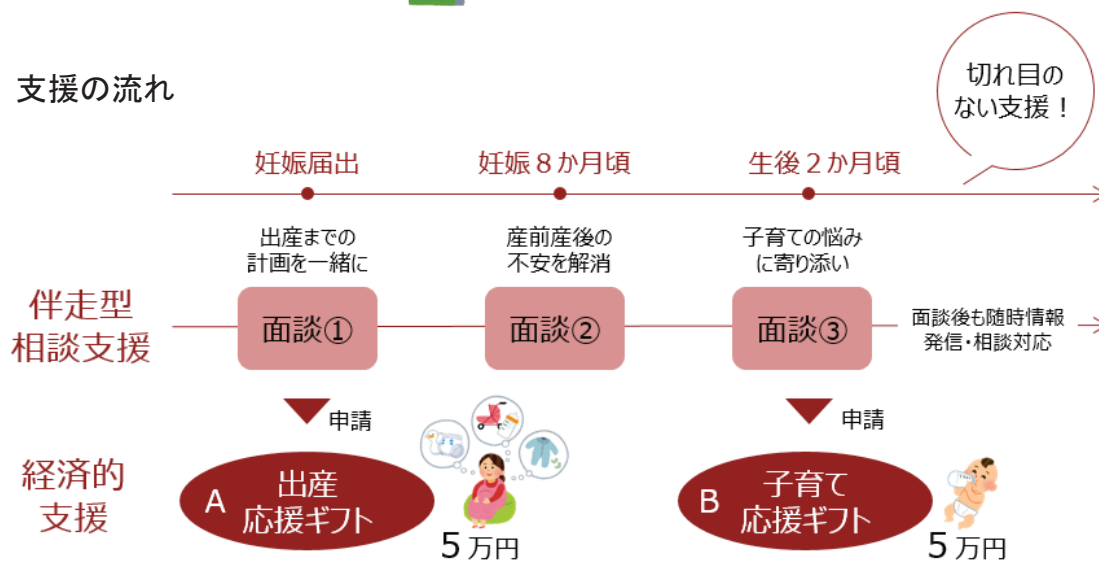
支援の流れ

切れ目のない支援！

妊娠届出　妊娠８か月頃　生後２か月頃

出産までの計画を一緒に　産前産後の不安を解消　子育ての悩みに寄り添い

伴走型相談支援

面談①　面談②　面談③　面談後も随時情報発信・相談対応

申請　申請

経済的支援

A 出産応援ギフト　5万円

B 子育て応援ギフト　5万円